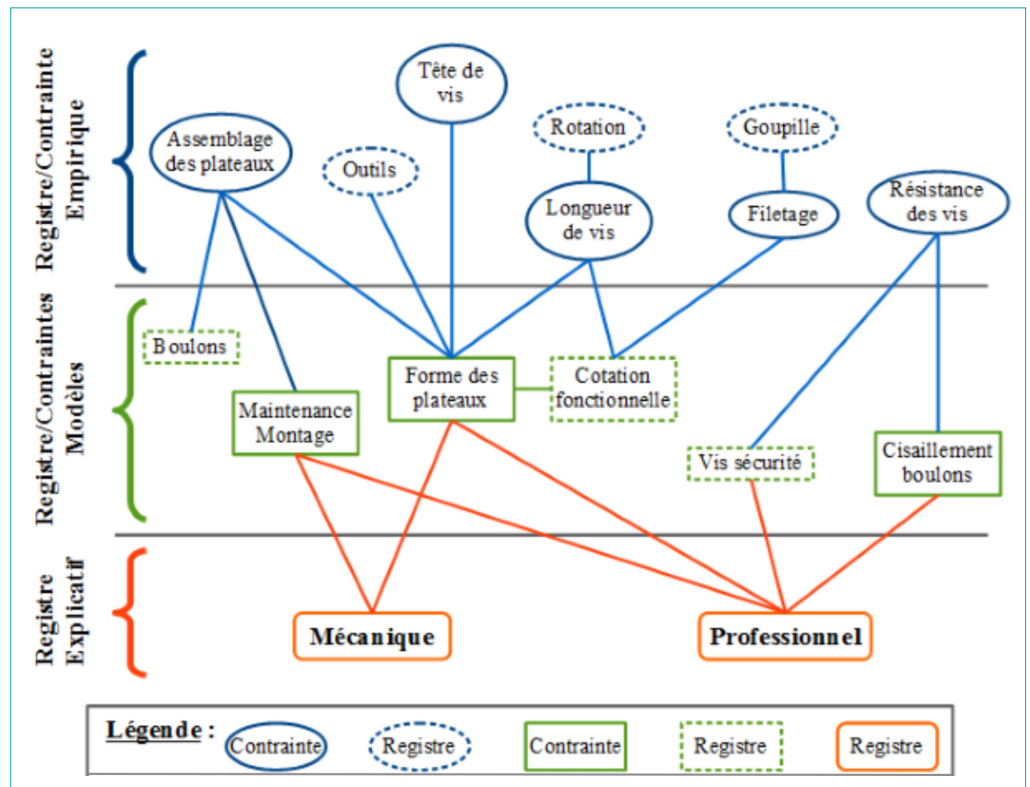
Registre/Contrainte Empirique

Tête de vis

Rotation

Goupille

Assemblage des plateaux

Outils

Longueur de vis

Filetage

Résistance des vis

Registre/Contraintes Modèles

Boulons

Forme des plateaux

Cotation fonctionnelle

Maintenance Montage

Vis sécurité

Cisaillement boulons

Registre Explicatif

Mécanique

Professionnel

Légende :

Contrainte

Registre

Contrainte

Registre

Registre